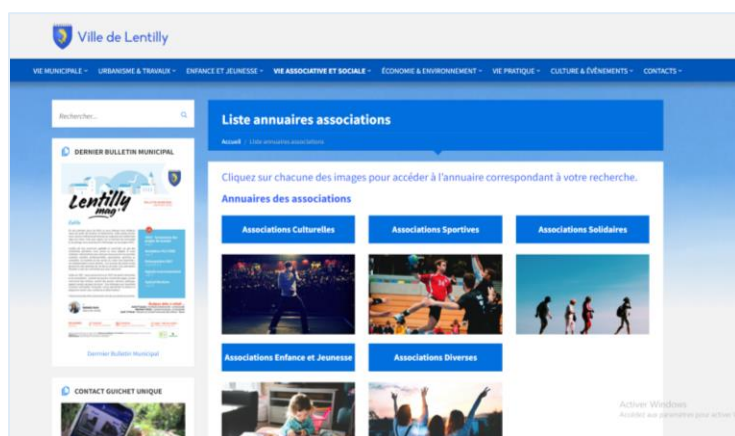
Ville de Lentilly

VIE MUNICIPALE ▾ URBANISME & TRAVAUX ▾ ENFANCE ET JEUNESSE ▾ VIE ASSOCIATIVE ET SOCIALE ▾ ÉCONOMIE & ENVIRONNEMENT ▾ VIE PRATIQUE ▾ CULTURE & ÉVÉNEMENTS ▾ CONTACTS ▾

Rechercher...

DERNIER BULLETIN MUNICIPAL

Lentilly mag'

Dernier Bulletin Municipal

CONTACT GUICHET UNIQUE

Liste annuaires associations

Accueil / Liste annuaires associations

Cliquez sur chacune des images pour accéder à l'annuaire correspondant à votre recherche.

Annuaires des associations

Associations Culturelles

Associations Sportives

Associations Solidaires

Associations Enfance et Jeunesse

Associations Diverses

Activer Windows
Accédez aux paramètres pour activer Windows.